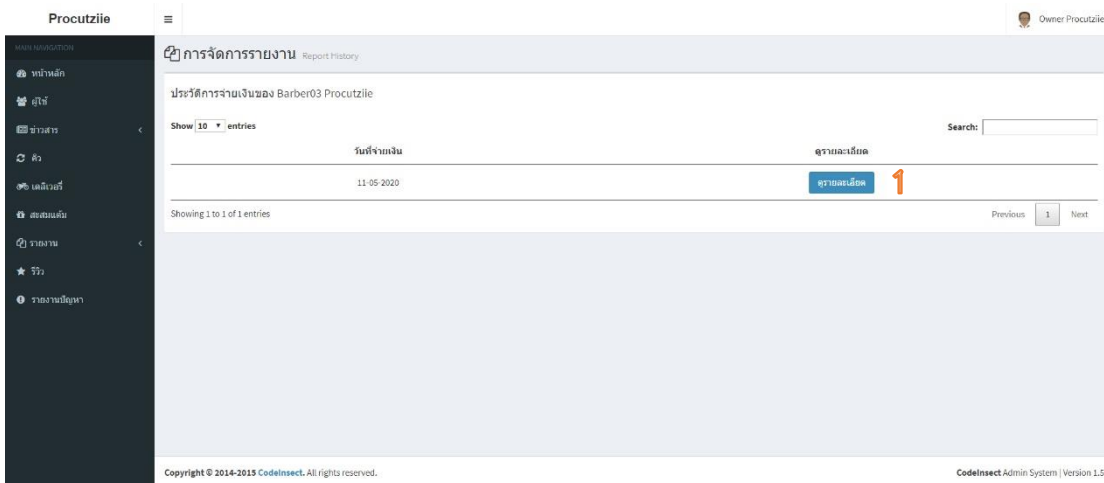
Procutziie

Owner Procutziie

MAIN NAVIGATION

หน้าหลัก

ผู้ใช้

ข่าวสาร

คิว

เดลิเวอรี่

สะสมแต้ม

รายงาน

รีวิว

รายงานปัญหา

การจัดการรายงาน Report History

ประวัติการจ่ายเงินของ Barber03 Procutziie

Show 10 entries

Search:

| วันที่จ่ายเงิน | ดูรายละเอียด |
|---|---|
| 11-05-2020 | ดูรายละเอียด |

1

Showing 1 to 1 of 1 entries

Previous 1 Next

Copyright © 2014-2015 CodeInsect. All rights reserved.

CodeInsect Admin System | Version 1.5